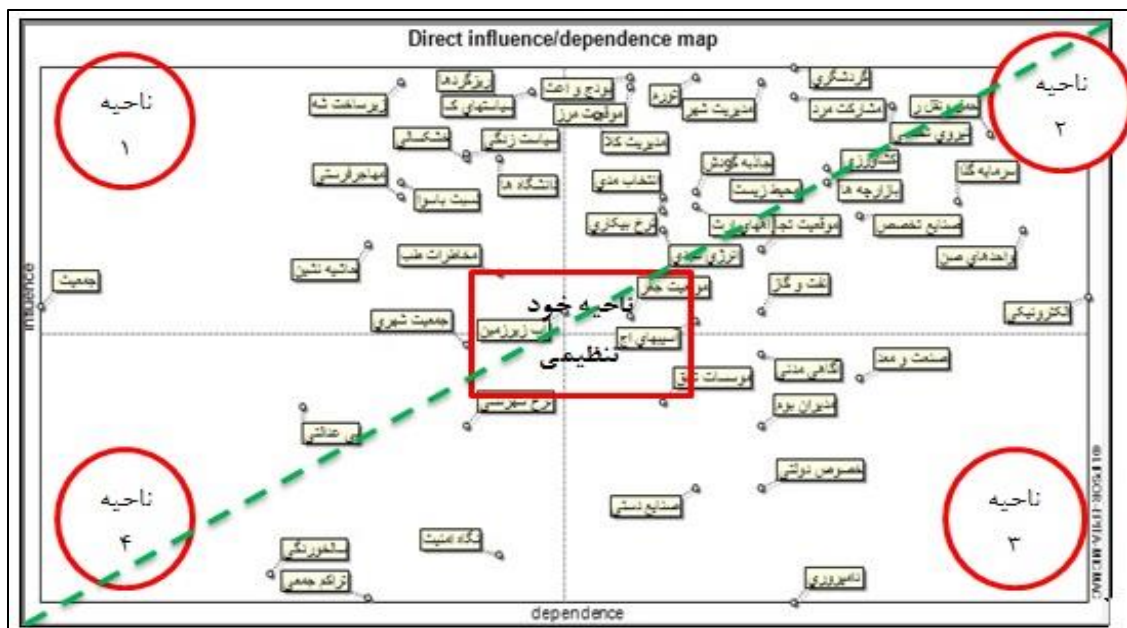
Direct influence/dependence map

ناحیه
۱

ناحیه
۲

ناحیه
۳

ناحیه
۴

ناحیه خود تنظیمی

influence

dependence

جمعیت
زیرساخت شه
ریزگردها
سیاستهای ک
نرخ و اعت
موقعیت مرز
تورم
مدیریت شهر
گردشگری
مشارکت مرد
حمل و نقل ر
نیروی تخص
مشکلات
سیاست زندگی
مدیریت کلا
مهاجرفرستی
دانشگاه ها
انتخاب مدی
جاذبه گردش
کشاورزی
سرمایه گذا
بازارچه ها
محیط زیست
نسبت باسوا
نرخ بیکاری
موقعیت تجا
اقتصادی
صنایع تخصص
واحدهای صن
حاشیه نشین
مخاطرات طب
انرژی
نفت و گاز
مدیریت خار
الکترونیکی
جمعیت شهری
آب زیرزمین
سیستمهای اج
صنعت و معد
نهادهای مدنی
موسسات تخ
دیوان بود
نرخ شهرنشی
عدالتی
خصوصی دولتی
صنایع دستی
نگاه امنیت
قاچاق
تراکم جمعی
نامبروری